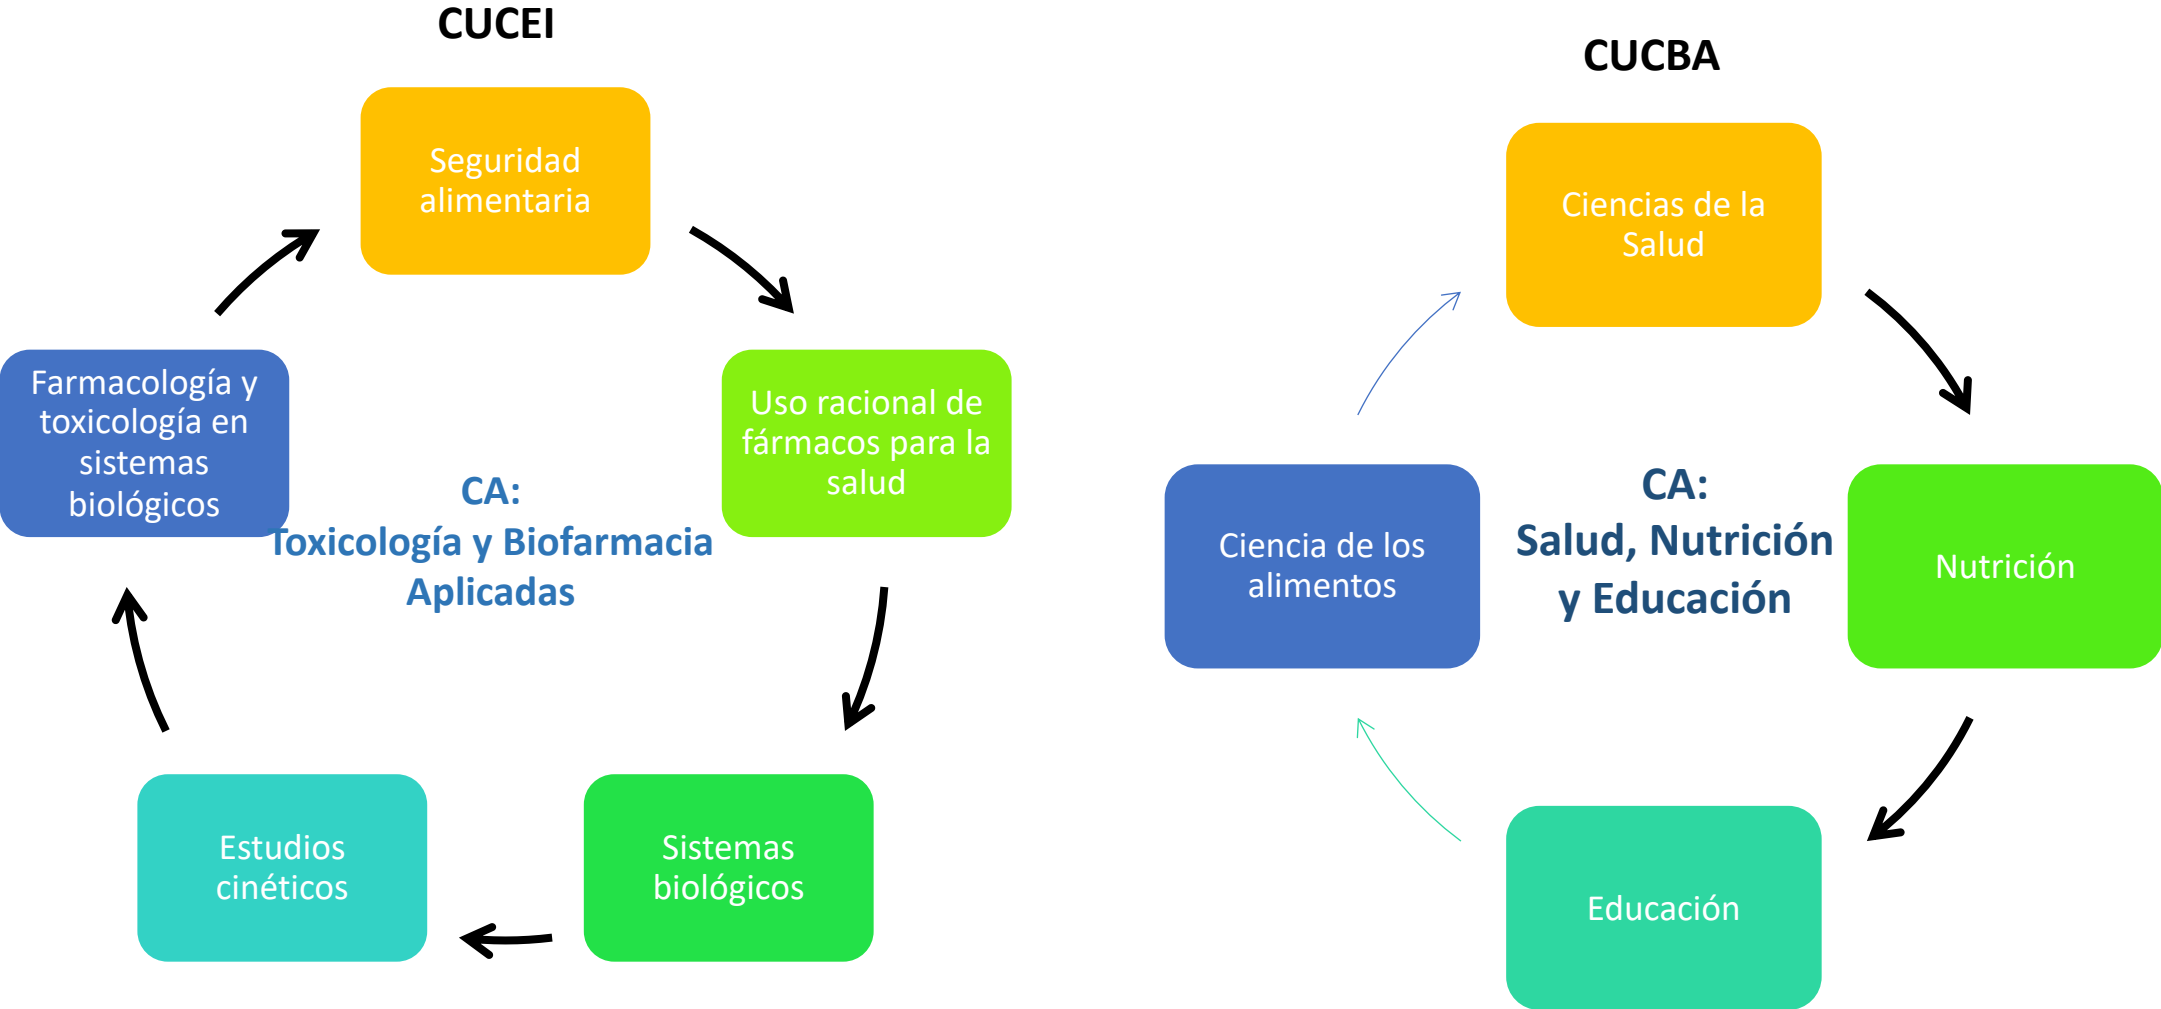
CUCEI

Seguridad alimentaria

Uso racional de fármacos para la salud

Sistemas biológicos

Estudios cinéticos

Farmacología y toxicología en sistemas biológicos

CA:
Toxicología y Biofarmacia Aplicadas

CUCBA

Ciencias de la Salud

Nutrición

Educación

Ciencia de los alimentos

CA:
Salud, Nutrición y Educación